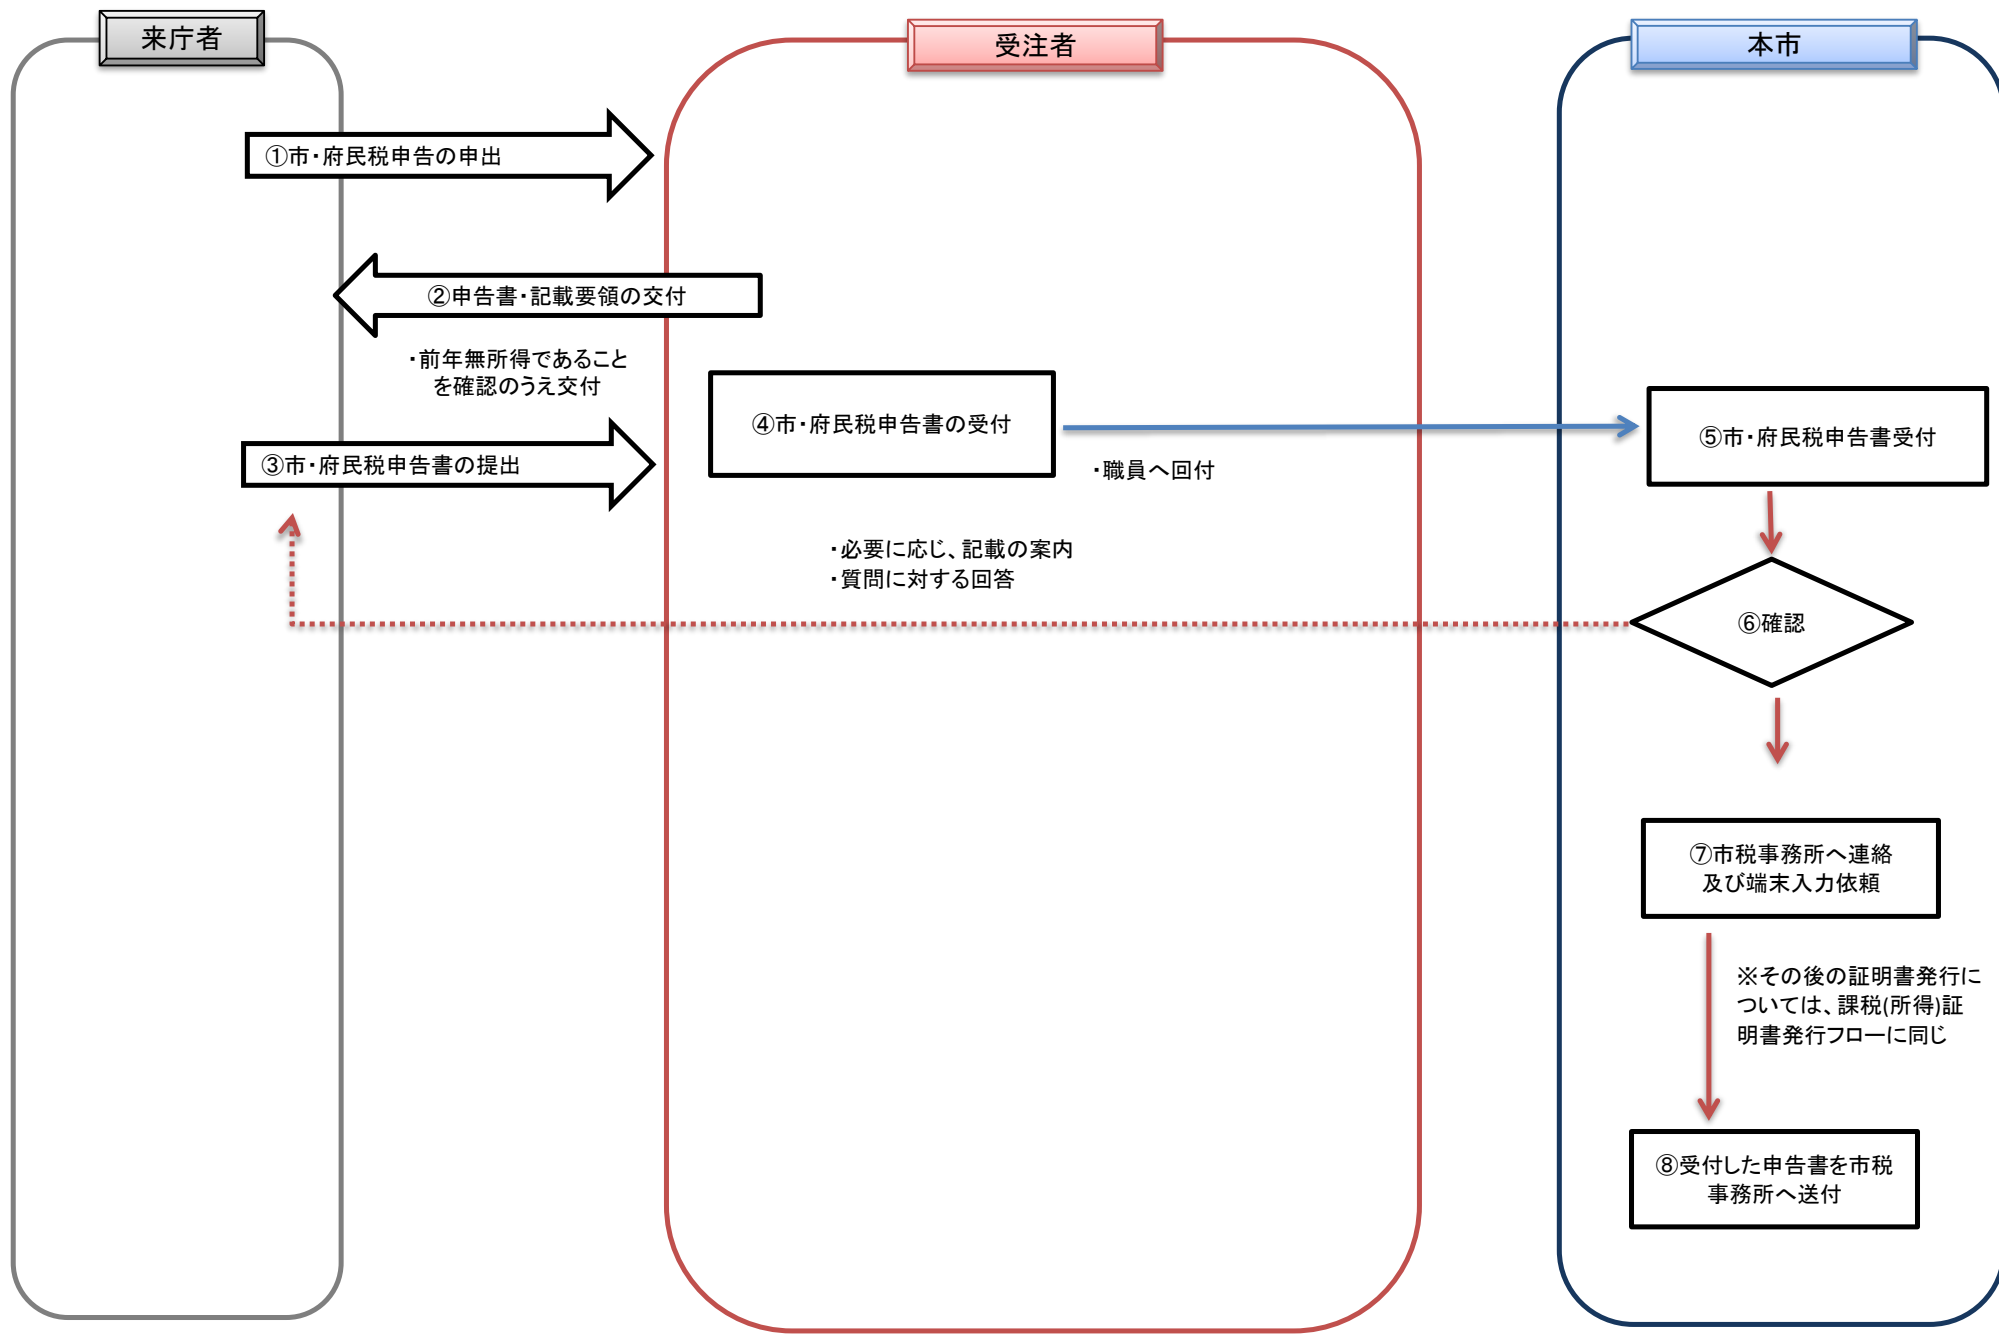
来庁者

受注者

本市

①市・府民税申告の申出

②申告書・記載要領の交付

・前年無所得であること を確認のうえ交付

④市・府民税申告書の受付

⑤市・府民税申告書受付

③市・府民税申告書の提出

・職員へ回付

・必要に応じ、記載の案内
・質問に対する回答

⑥確認

⑦市税事務所へ連絡 及び端末入力依頼

※その後の証明書発行については、課税(所得)証明書発行フローに同じ

⑧受付した申告書を市税事務所へ送付